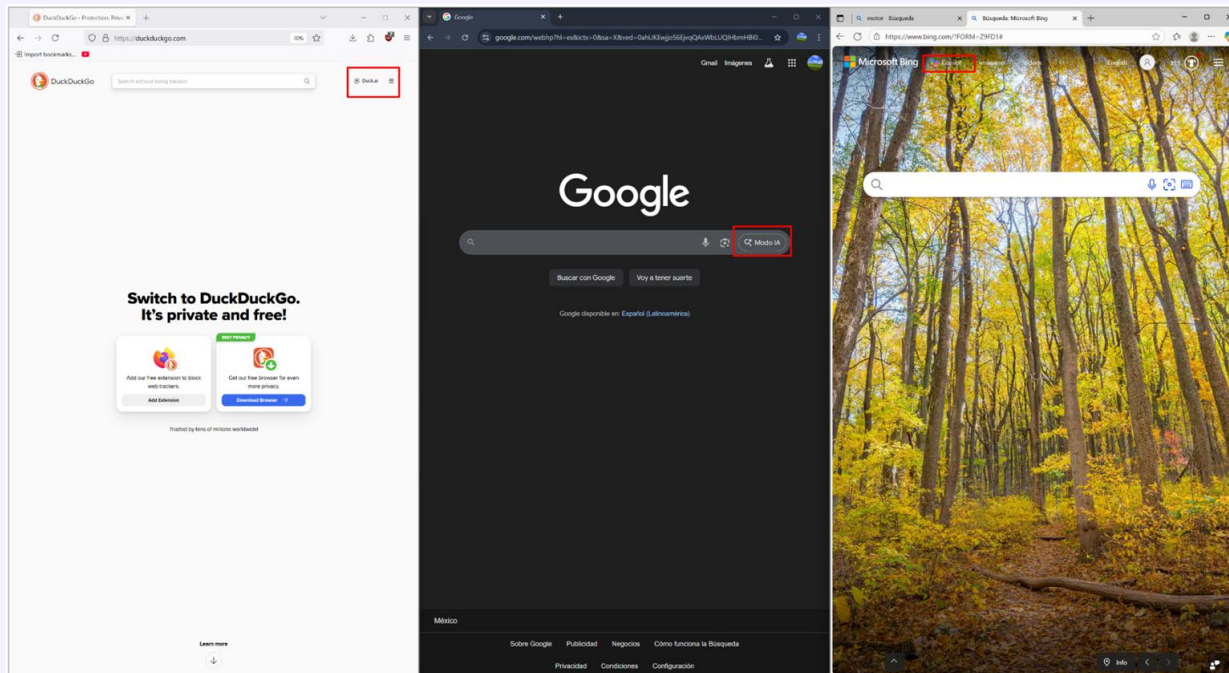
DuckDuckGo - Protection. Priva ×
https://duckduckgo.com
70%
Import bookmarks...
DuckDuckGo
Search without being tracked
Duck.ai

Switch to DuckDuckGo.
It's private and free!

Add our free extension to block web trackers.
Add Extension

BEST PRIVACY
Get our free browser for even more privacy.
Download Browser →

Trusted by tens of millions worldwide!

Learn more

Google ×
google.com/webhp?hl=es&ictx=0&sa=X&ved=0ahUKEwjo56EjvqQAxWbLUQIHbmHBI0...
Gmail Imágenes

Google

Modo IA

Buscar con Google
Voy a tener suerte

Google disponible en: Español (Latinoamérica)

México
Sobre Google Publicidad Negocios Cómo funciona la Búsqueda
Privacidad Condiciones Configuración

motor - Búsqueda ×
Búsqueda: Microsoft Bing ×
https://www.bing.com/?FORM=Z9FD1#
Microsoft Bing
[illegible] Imágenes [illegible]
English
Info